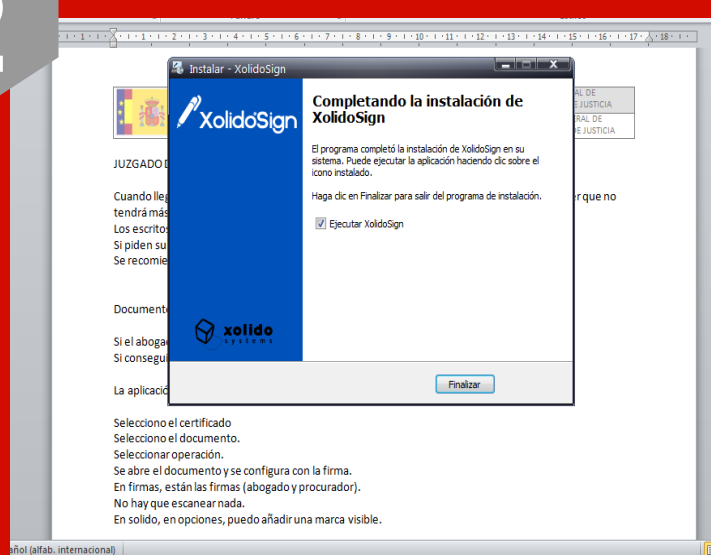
Instalar - XolidoSign

XolidoSign

Completando la instalación de XolidoSign

El programa completó la instalación de XolidoSign en su sistema. Puede ejecutar la aplicación haciendo clic sobre el icono instalado.

Haga clic en Finalizar para salir del programa de instalación.

Ejecutar XolidoSign

xolido systems

Finalizar

AL DE
E JUSTICIA
RAL DE
DE JUSTICIA

JUZGADO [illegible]

Cuando lleg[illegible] er que no tendrá más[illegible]
Los escritos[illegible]
Si piden su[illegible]
Se recomie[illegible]

Document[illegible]

Si el aboga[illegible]
Si consegui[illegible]

La aplicaci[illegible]

Selecciono el certificado
Selecciono el documento.
Seleccionar operación.
Se abre el documento y se configura con la firma.
En firmas, están las firmas (abogado y procurador).
No hay que escanear nada.
En solido, en opciones, puedo añadir una marca visible.

añol (alfab. internacional)